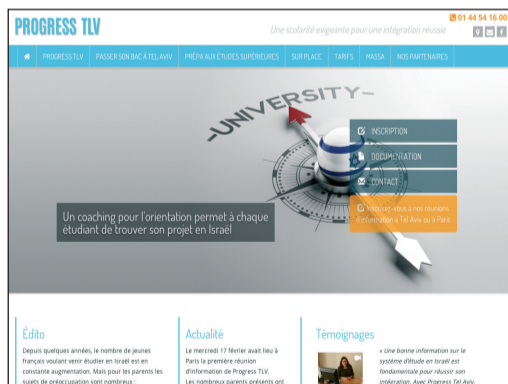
PROGRESS TLV

Une scolarité exigeante pour une intégration réussie

01 44 54 16 00

PROGRESS TLV | PASSER SON BAC À TEL AVIV | PRÉPA AUX ETUDES SUPÉRIEURES | SUR PLACE | TARIFS | MASSA | NOS PARTENAIRES

-UNIVERSITY-

INSCRIPTION

DOCUMENTATION

CONTACT

Inscrivez-vous à nos réunions d'information à Tel Aviv ou à Paris

Un coaching pour l'orientation permet à chaque étudiant de trouver son projet en Israël

Édito

Depuis quelques années, le nombre de jeunes français voulant venir étudier en Israël est en constante augmentation. Mais pour les parents les sujets de préoccupation sont nombreux :

Actualité

Le mercredi 17 février avait lieu à Paris la première réunion d'information de Progress TLV. Les nombreux parents présents ont

Témoignages

« Une bonne information sur le système d'étude en Israël est fondamentale pour réussir son intégration. Avec Progress Tel Aviv,